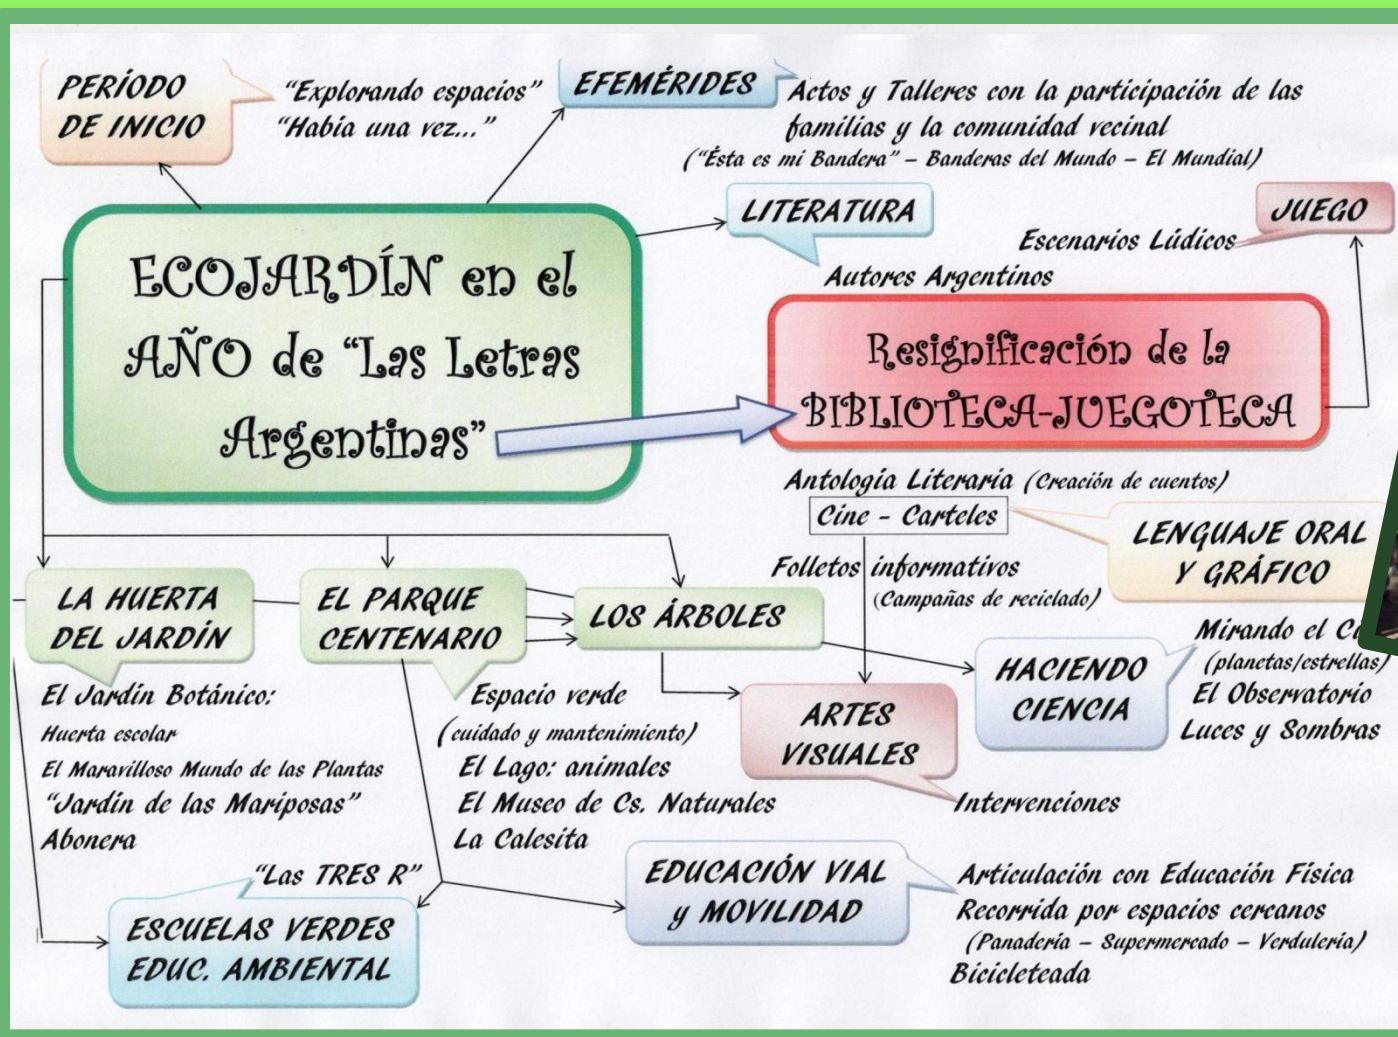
PERÍODO DE INICIO

"Explorando espacios"
"Había una vez..."

EFEMÉRIDES

Actos y Talleres con la participación de las familias y la comunidad vecinal
("Ésta es mi Bandera" – Banderas del Mundo – El Mundial)

LITERATURA

Autores Argentinos

JUEGO

Escenarios Lúdicos

ECOJARDÍN en el AÑO de "Las Letras Argentinas"

Resignificación de la BIBLIOTECA-JUEGOTECA

Antología Literaria (Creación de cuentos)
Cine - Carteles
Folletos informativos
(Campañas de reciclado)

LENGUAJE ORAL Y GRÁFICO

LA HUERTA DEL JARDÍN

El Jardín Botánico:
Huerta escolar
El Maravilloso Mundo de las Plantas
"Jardín de las Mariposas"
Abonera

EL PARQUE CENTENARIO

Espacio verde
(cuidado y mantenimiento)
El Lago: animales
El Museo de Cs. Naturales
La Calesita

LOS ÁRBOLES

HACIENDO CIENCIA

Mirando el C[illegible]
(planetas/estrellas)
El Observatorio
Luces y Sombras

ARTES VISUALES

Intervenciones

"Las TRES R"

ESCUELAS VERDES
EDUC. AMBIENTAL

EDUCACIÓN VIAL y MOVILIDAD

Articulación con Educación Física
Recorrida por espacios cercanos
(Panadería – Supermercado – Verdulería)
Bicicleteada